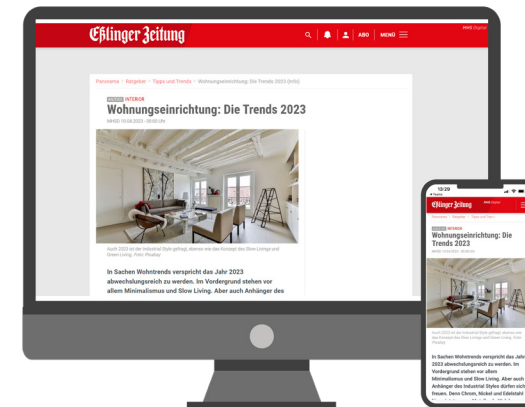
Eßlinger Zeitung

ABO MENÜ

MHS Digital

Panorama > Ratgeber > Tipps und Trends > Wohnungseinrichtung: Die Trends 2023 (Info)

ANZEIGE INTERIOR

Wohnungseinrichtung: Die Trends 2023

MHSD 10.08.2023 - 00:00 Uhr

Auch 2023 ist der Industrial Style gefragt, ebenso wie das Konzept des Slow Livings und Green Living. Foto: Pixabay

In Sachen Wohntrends verspricht das Jahr 2023 abwechslungsreich zu werden. Im Vordergrund stehen vor allem Minimalismus und Slow Living. Aber auch Anhänger des

10:29

Eßlinger Zeitung

MHS Digital

Panorama > Ratgeber > Tipps und Trends

ANZEIGE INTERIOR

Wohnungseinrichtung: Die Trends 2023

Auch 2023 ist der Industrial Style gefragt, ebenso wie das Konzept des Slow Livings und Green Living. Foto: Pixabay

In Sachen Wohntrends verspricht das Jahr 2023 abwechslungsreich zu werden. Im Vordergrund stehen vor allem Minimalismus und Slow Living. Aber auch Anhänger des Industrial Styles dürfen sich freuen. Denn Chrom, Nickel und Edelstahl